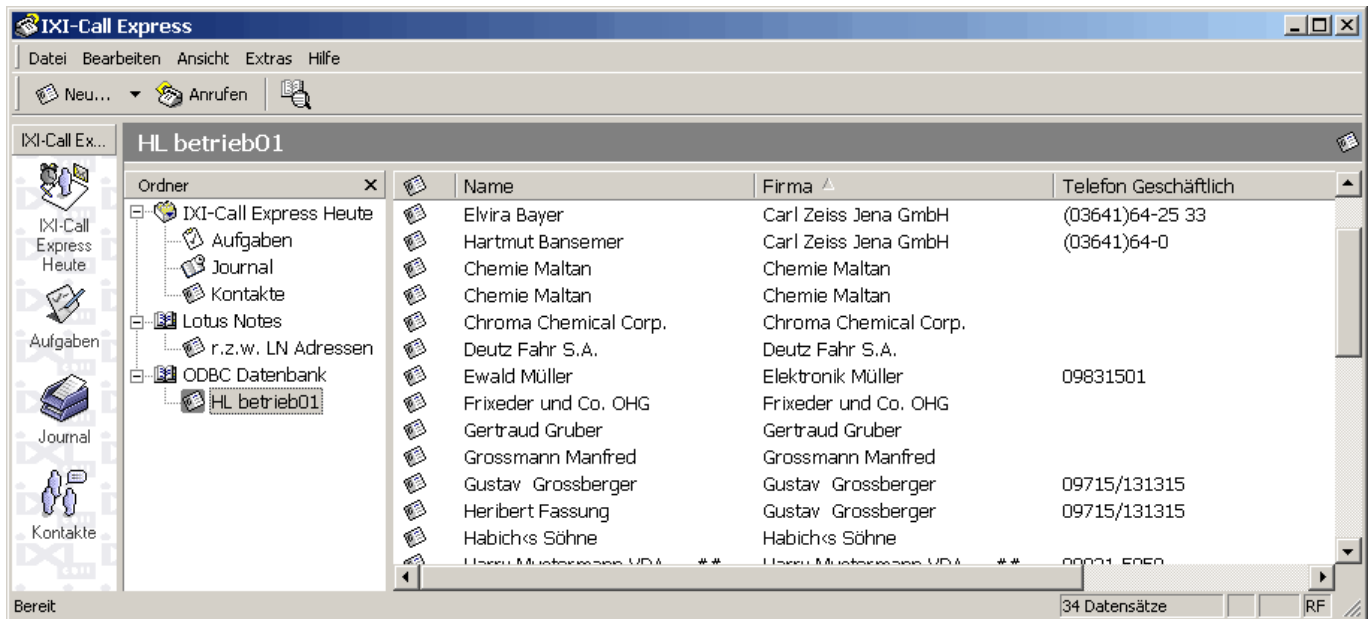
IXI-Call Express

Datei Bearbeiten Ansicht Extras Hilfe

Neu... Anrufen

IXI-Call Ex...

IXI-Call Express Heute

Aufgaben

Journal

Kontakte

HL betrieb01

Ordner

IXI-Call Express Heute
Aufgaben
Journal
Kontakte
Lotus Notes
r.z.w. LN Adressen
ODBC Datenbank
HL betrieb01

| Name | Firma | Telefon Geschäftlich |
|---|---|---|
| Elvira Bayer | Carl Zeiss Jena GmbH | (03641)64-25 33 |
| Hartmut Bansemer | Carl Zeiss Jena GmbH | (03641)64-0 |
| Chemie Maltan | Chemie Maltan | |
| Chemie Maltan | Chemie Maltan | |
| Chroma Chemical Corp. | Chroma Chemical Corp. | |
| Deutz Fahr S.A. | Deutz Fahr S.A. | |
| Ewald Müller | Elektronik Müller | 09831501 |
| Frixeder und Co. OHG | Frixeder und Co. OHG | |
| Gertraud Gruber | Gertraud Gruber | |
| Grossmann Manfred | Grossmann Manfred | |
| Gustav Grossberger | Gustav Grossberger | 09715/131315 |
| Heribert Fassung | Gustav Grossberger | 09715/131315 |
| Habich<s Söhne | Habich<s Söhne | |
| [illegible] | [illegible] | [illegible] |

Bereit

34 Datensätze

RF